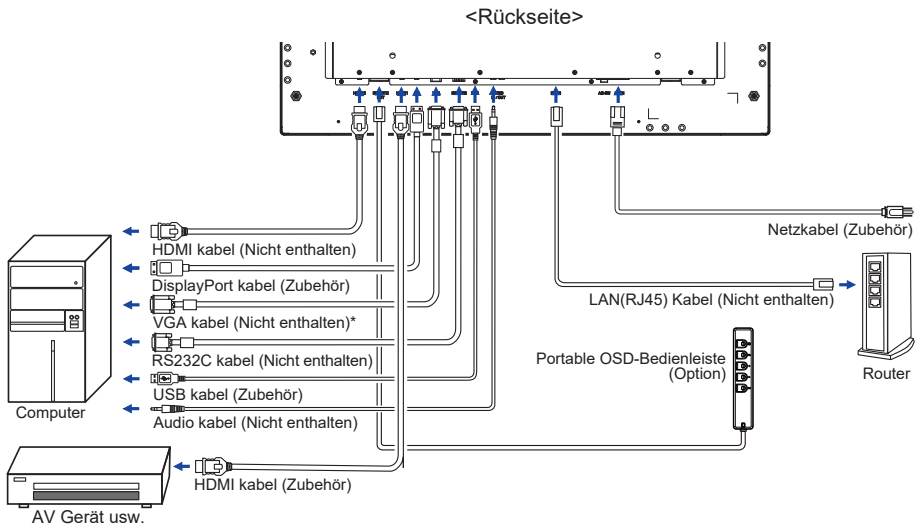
<Rückseite>

HDMI kabel (Nicht enthalten)
DisplayPort kabel (Zubehör)
VGA kabel (Nicht enthalten)*
RS232C kabel (Nicht enthalten)
USB kabel (Zubehör)
Audio kabel (Nicht enthalten)

Computer

Netzkabel (Zubehör)

LAN(RJ45) Kabel (Nicht enthalten)

Router

Portable OSD-Bedienleiste (Option)

HDMI kabel (Zubehör)

AV Gerät usw.